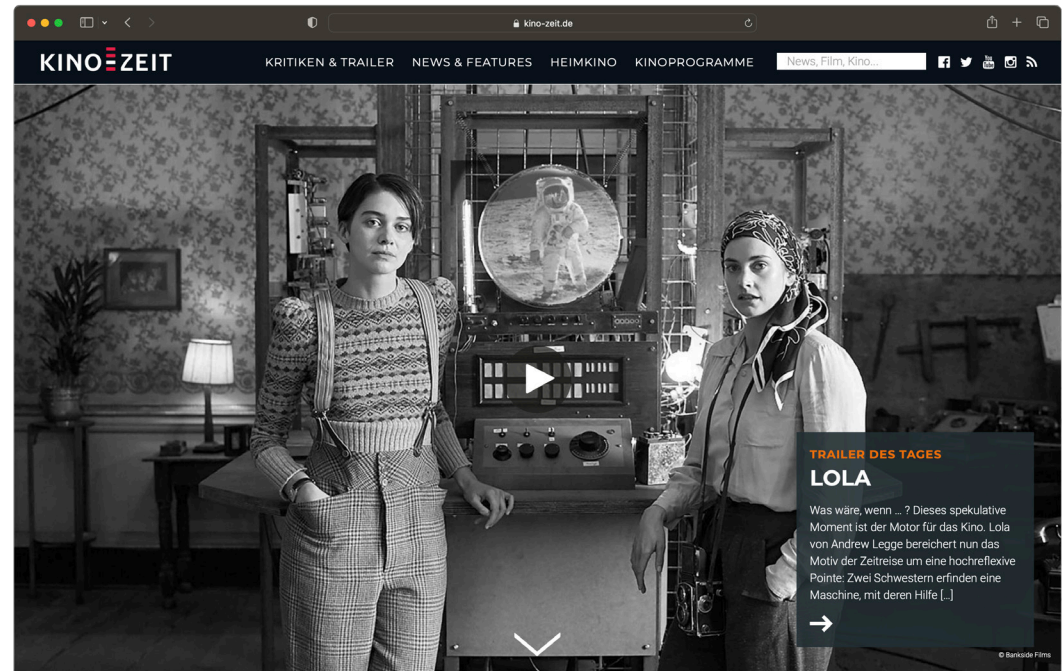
kino-zeit.de

KINO☰ZEIT

KRITIKEN & TRAILER NEWS & FEATURES HEIMKINO KINOPROGRAMME

News, Film, Kino...

TRAILER DES TAGES

LOLA

Was wäre, wenn … ? Dieses spekulative Moment ist der Motor für das Kino. Lola von Andrew Legge bereichert nun das Motiv der Zeitreise um eine hochreflexive Pointe: Zwei Schwestern erfinden eine Maschine, mit deren Hilfe […]

© Bankside Films